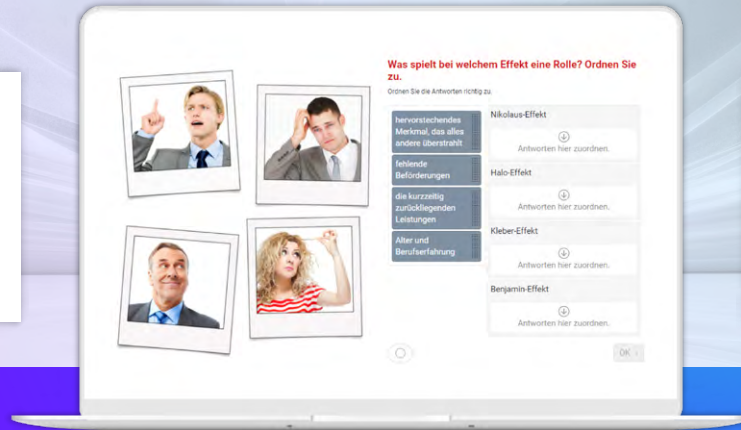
Was spielt bei welchem Effekt eine Rolle? Ordnen Sie zu.

Ordnen Sie die Antworten richtig zu.

hervorstechendes Merkmal, das alles andere überstrahlt

fehlende Beförderungen

die kurzzeitig zurückliegenden Leistungen

Alter und Berufserfahrung

Nikolaus-Effekt

Antworten hier zuordnen.

Halo-Effekt

Antworten hier zuordnen.

Kleber-Effekt

Antworten hier zuordnen.

Benjamin-Effekt

Antworten hier zuordnen.

OK